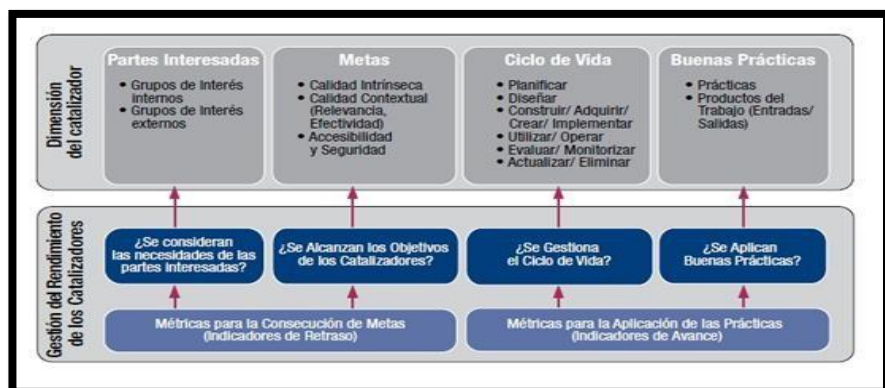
Dimensión del catalizador

Partes Interesadas
• Grupos de Interés internos
• Grupos de Interés externos

Metas
• Calidad Intrínseca
• Calidad Contextual (Relevancia, Efectividad)
• Accesibilidad y Seguridad

Ciclo de Vida
• Planificar
• Diseñar
• Construir/ Adquirir/ Crear/ Implementar
• Utilizar/ Operar
• Evaluar/ Monitorizar
• Actualizar/ Eliminar

Buenas Prácticas
• Prácticas
• Productos del Trabajo (Entradas/ Salidas)

Gestión del Rendimiento de los Catalizadores

¿Se consideran las necesidades de las partes interesadas?

¿Se Alcanzan los Objetivos de los Catalizadores?

¿Se Gestiona el Ciclo de Vida?

¿Se Aplican Buenas Prácticas?

Métricas para la Consecución de Metas (Indicadores de Retraso)

Métricas para la Aplicación de las Prácticas (Indicadores de Avance)